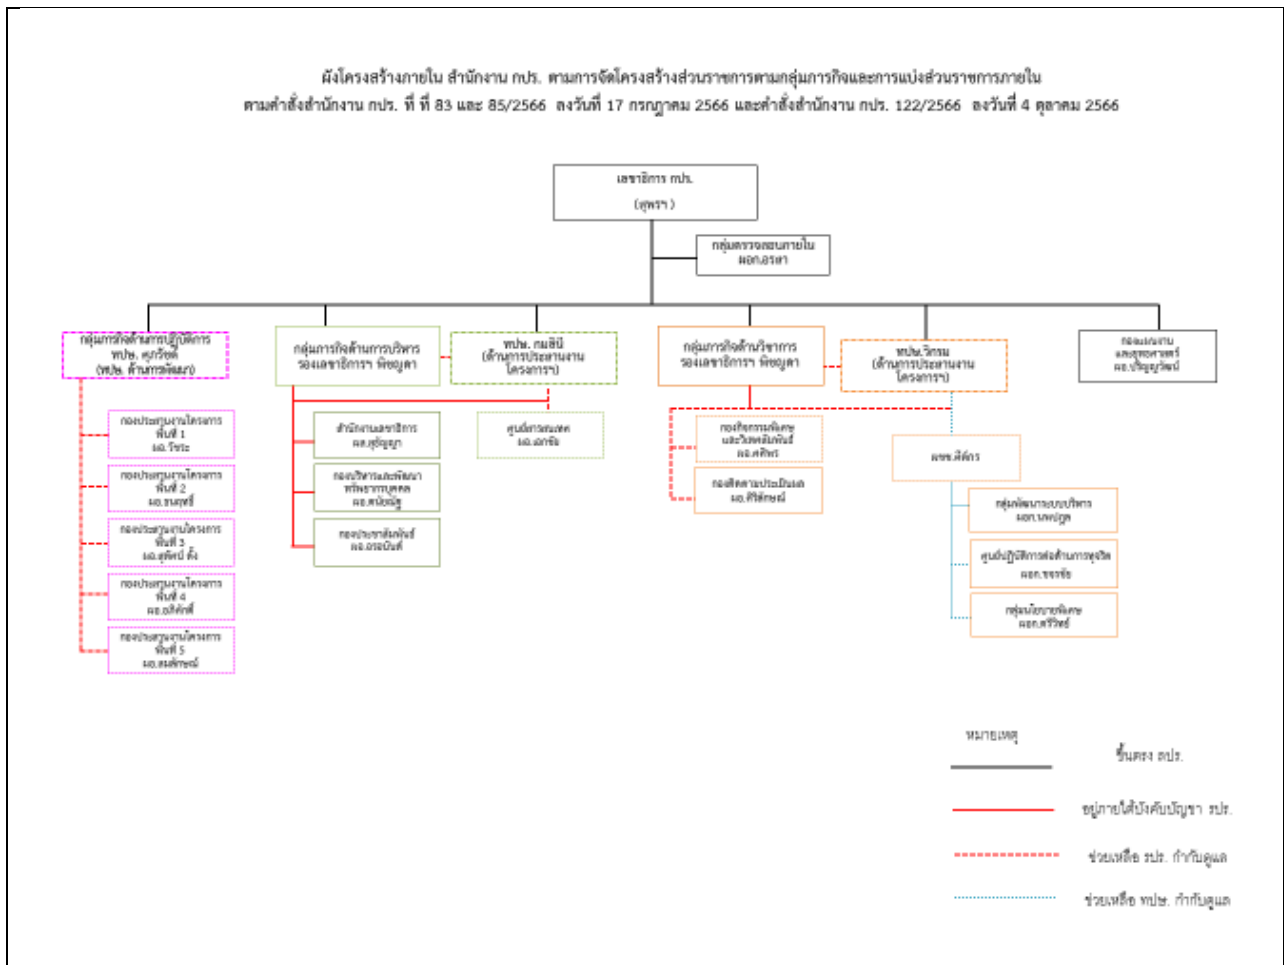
ผังโครงสร้างภายใน สำนักงาน กปร. ตามการจัดโครงสร้างส่วนราชการตามกลุ่มภารกิจและการแบ่งส่วนราชการภายใน ตามคำสั่งสำนักงาน กปร. ที่ ที่ 83 และ 85/2566 ลงวันที่ 17 กรกฎาคม 2566 และคำสั่งสำนักงาน กปร. 122/2566 ลงวันที่ 4 ตุลาคม 2566

เลขาธิการ กปร.
(สุพรา)

กลุ่มตรวจสอบภายใน
ผอก.อรศา

กลุ่มภารกิจด้านการปฏิบัติการ
ทปษ. ศุภวัชต์
(ทปษ. ด้านการพัฒนา)

กองประสานงานโครงการ พื้นที่ 1
ผอ.โชระ

กองประสานงานโครงการ พื้นที่ 2
ผอ.ธนศุทธิ์

กองประสานงานโครงการ พื้นที่ 3
ผอ.สุทัศน์ ตั้ง

กองประสานงานโครงการ พื้นที่ 4
ผอ.อติศักดิ์

กองประสานงานโครงการ พื้นที่ 5
ผอ.สมศักษณ์

กลุ่มภารกิจด้านการบริหาร
รองเลขาธิการฯ พิชญดา

สำนักงานเลขาธิการ
ผอ.สุธัญญา

กองบริหารและพัฒนาทรัพยากรบุคคล
ผอ.พนิดญัฐ

กองประชาสัมพันธ์
ผอ.อรณิษฐ์

ทปษ. กมลินี
(ด้านการประสานงานโครงการฯ)

ศูนย์สารสนเทศ
ผอ.อภชัย

กลุ่มภารกิจด้านวิชาการ
รองเลขาธิการฯ พิชญดา

กองกิจกรรมพิเศษและวิเทศสัมพันธ์
ผอ.ศศิพร

กองติดตามประเมินผล
ผอ.ศิริลักษณ์

ทปษ.วิกรม
(ด้านการประสานงานโครงการฯ)

ผชช.ดิศักร

กลุ่มพัฒนาระบบบริหาร
ผอก.นพญฎล

ศูนย์ปฏิบัติการต่อต้านการทุจริต
ผอก.ขจรชัย

กลุ่มนโยบายพิเศษ
ผอก.ศรีวิทย์

กองแผนงานและยุทธศาสตร์
ผอ.ปริญญวัฒน์

หมายเหตุ
ขึ้นตรง ลปร.
อยู่ภายใต้บังคับบัญชา รปร.
ช่วยเหลือ รปร. กำกับดูแล
ช่วยเหลือ ทปษ. กำกับดูแล